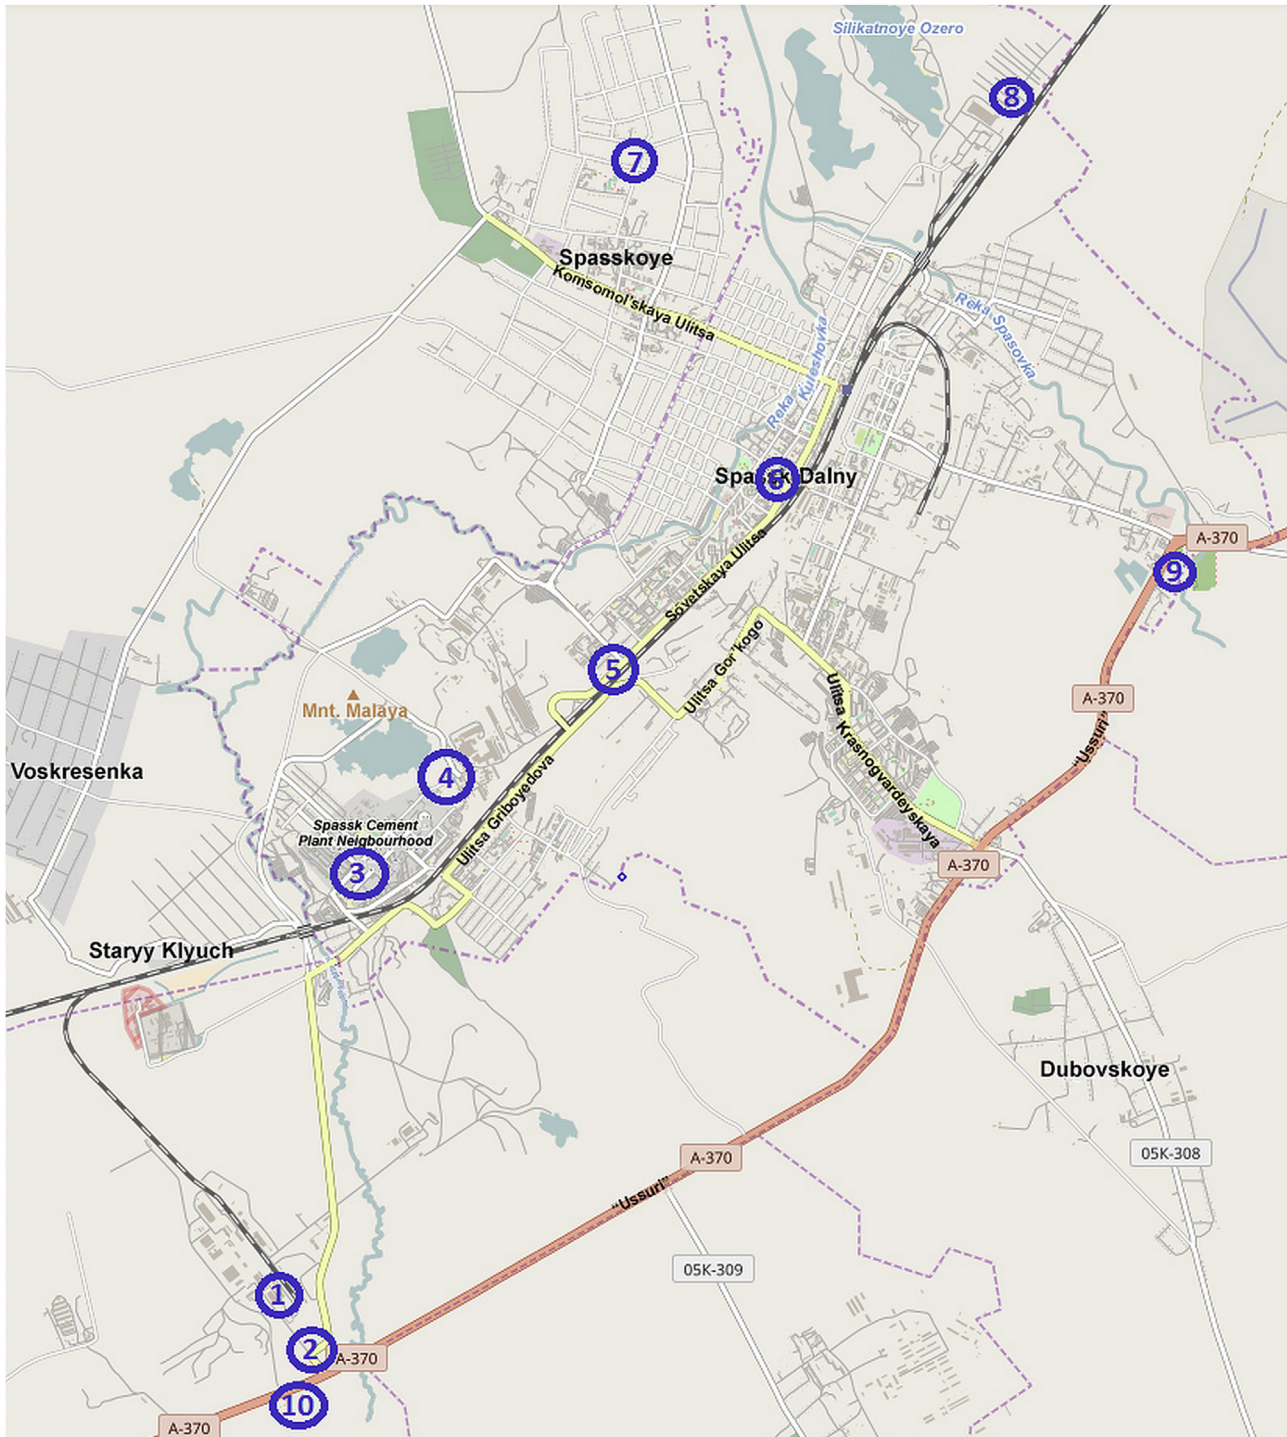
Silikatnoye Ozero
8
7
Spasskoye
Komsomol'skaya Ulitsa
Reka Kuleshovka
Reka Spasovka
Spassk Dalny
6
A-370
9
Sovetskaya Ulitsa
5
Ulitsa Gor'kogo
Ulitsa Krasnogvardeyskaya
A-370
Mnt. Malaya
4
"Ussuri"
Voskresenka
Spassk Cement Plant Neigbourhood
3
Ulitsa Griboyedova
A-370
Staryy Klyuch
Dubovskoye
05K-308
A-370
"Ussuri"
05K-309
1
2
A-370
10
A-370